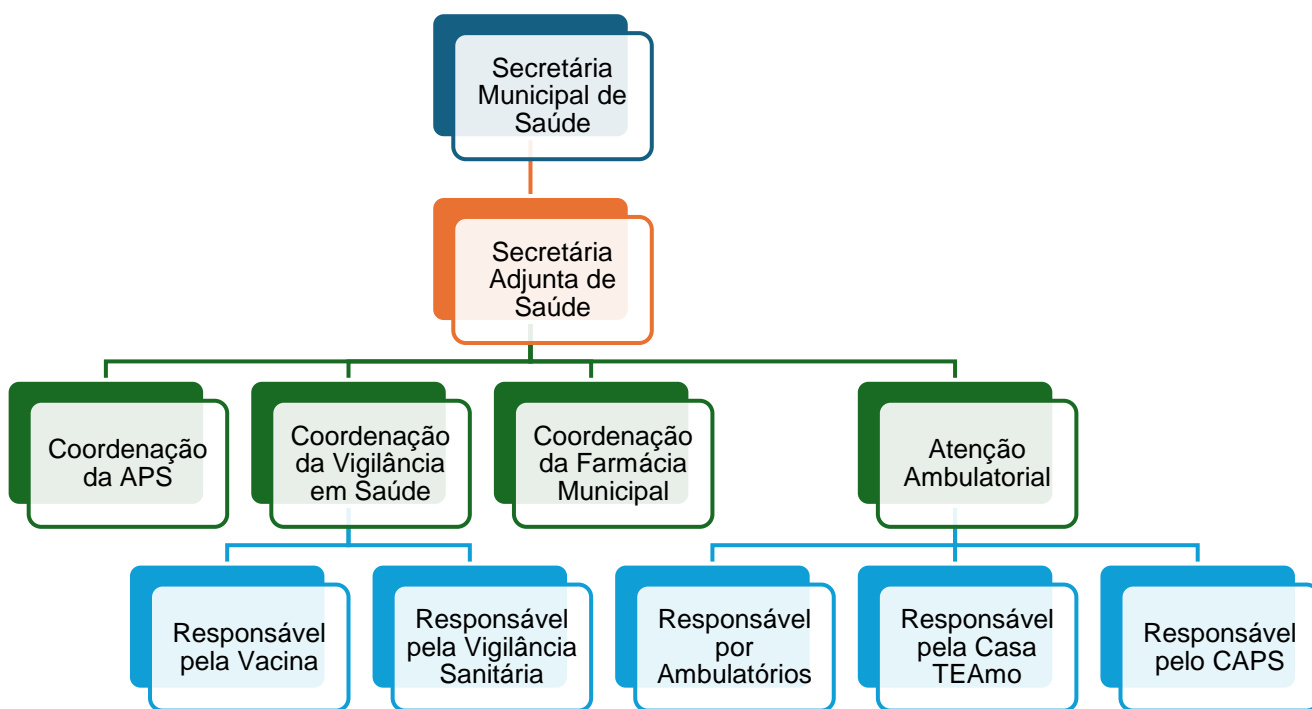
Secretária Municipal de Saúde

Secretária Adjunta de Saúde

Coordenação da APS

Coordenação da Vigilância em Saúde

Coordenação da Farmácia Municipal

Atenção Ambulatorial

Responsável pela Vacina

Responsável pela Vigilância Sanitária

Responsável por Ambulatórios

Responsável pela Casa TEAmo

Responsável pelo CAPS